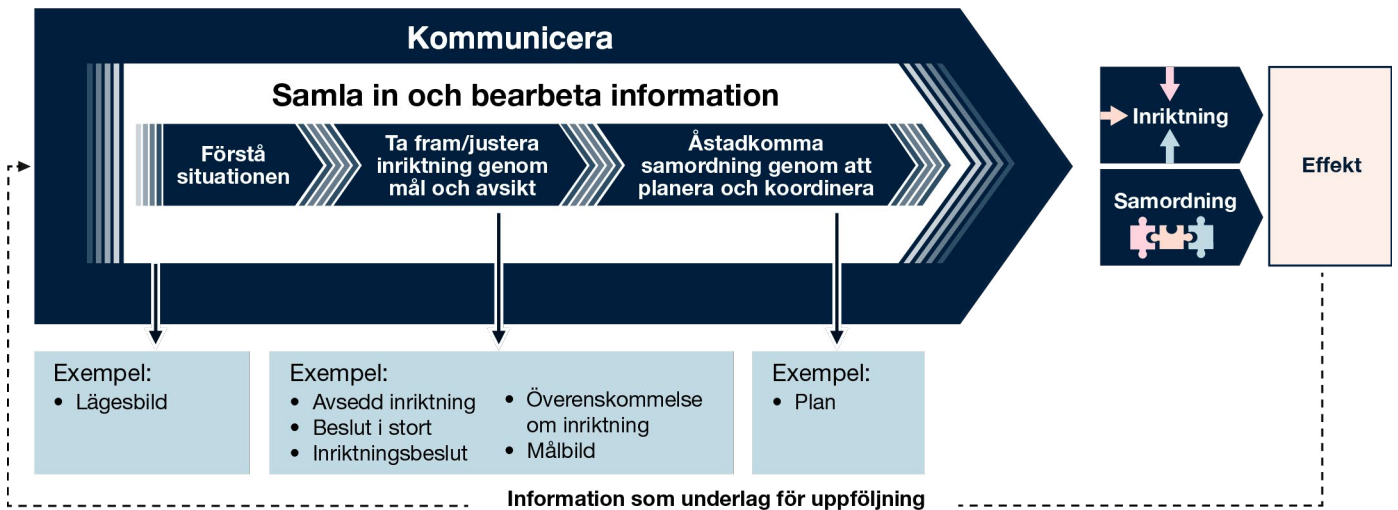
Kommunicera

Samla in och bearbeta information

Förstå situationen

Ta fram/justera inriktning genom mål och avsikt

Åstadkomma samordning genom att planera och koordinera

Inriktning

Samordning

Effekt

Exempel:
• Lägesbild

Exempel:
• Avsedd inriktning
• Beslut i stort
• Inriktningsbeslut
• Överenskommelse om inriktning
• Målbild

Exempel:
• Plan

Information som underlag för uppföljning